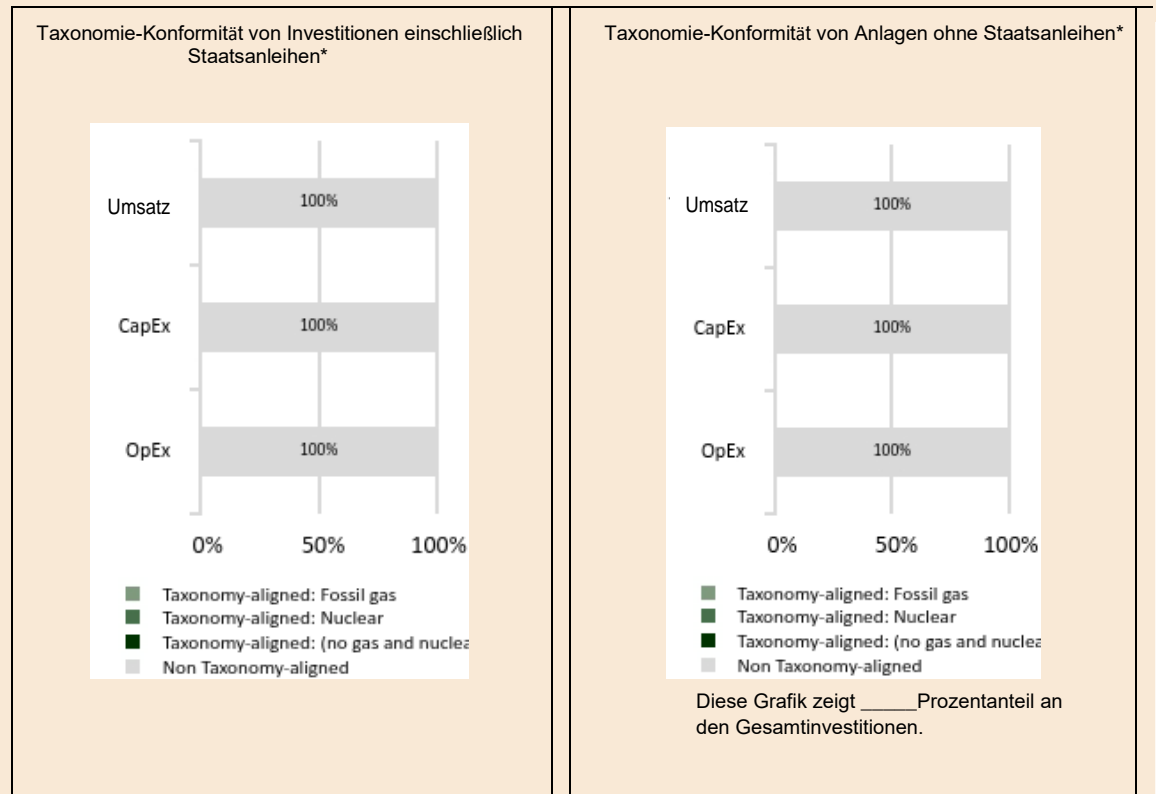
Taxonomie-Konformität von Investitionen einschließlich Staatsanleihen*

Umsatz
100%
CapEx
100%
OpEx
100%
0%
50%
100%

Taxonomy-aligned: Fossil gas
Taxonomy-aligned: Nuclear
Taxonomy-aligned: (no gas and nuclea
Non Taxonomy-aligned

Taxonomie-Konformität von Anlagen ohne Staatsanleihen*

Umsatz
100%
CapEx
100%
OpEx
100%
0%
50%
100%

Taxonomy-aligned: Fossil gas
Taxonomy-aligned: Nuclear
Taxonomy-aligned: (no gas and nuclea
Non Taxonomy-aligned

Diese Grafik zeigt _____Prozentanteil an den Gesamtinvestitionen.